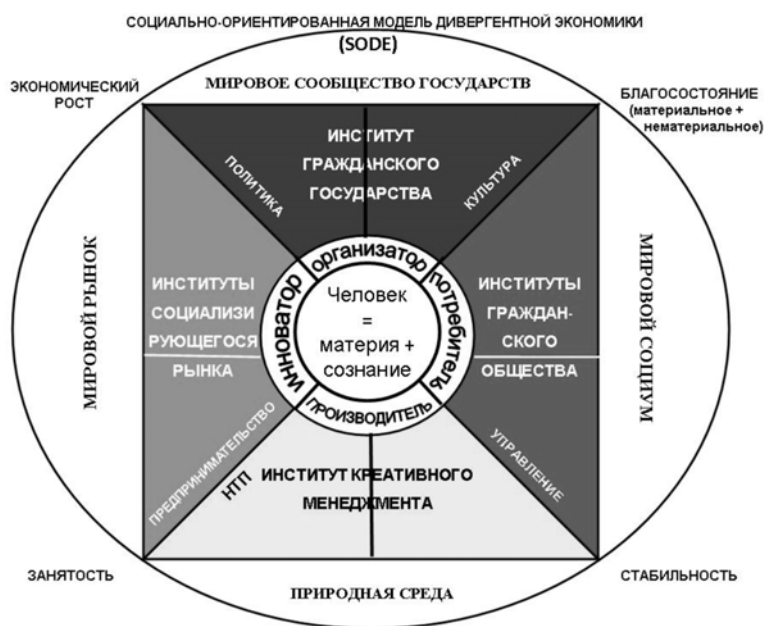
СОЦИАЛЬНО-ОРИЕНТИРОВАННАЯ МОДЕЛЬ ДИВЕРГЕНТНОЙ ЭКОНОМИКИ
(SODE)

ЭКОНОМИЧЕСКИЙ РОСТ

МИРОВОЕ СООБЩЕСТВО ГОСУДАРСТВ

БЛАГОСОСТОЯНИЕ (материальное + нематериальное)

ИНСТИТУТ ГРАЖДАНСКОГО ГОСУДАРСТВА

ПОЛИТИКА

КУЛЬТУРА

МИРОВОЙ РЫНОК

ИНСТИТУТЫ СОЦИАЛИЗИРУЮЩЕГОСЯ РЫНКА

организатор

инноватор

потребитель

Человек = материя + сознание

ПРОИЗВОДИТЕЛЬ

ИНСТИТУТЫ ГРАЖДАНСКОГО ОБЩЕСТВА

МИРОВОЙ СОЦИУМ

ПРЕДПРИНИМАТЕЛЬСТВО

НТП

ИНСТИТУТ КРЕАТИВНОГО МЕНЕДЖМЕНТА

УПРАВЛЕНИЕ

ЗАНЯТОСТЬ

ПРИРОДНАЯ СРЕДА

СТАБИЛЬНОСТЬ